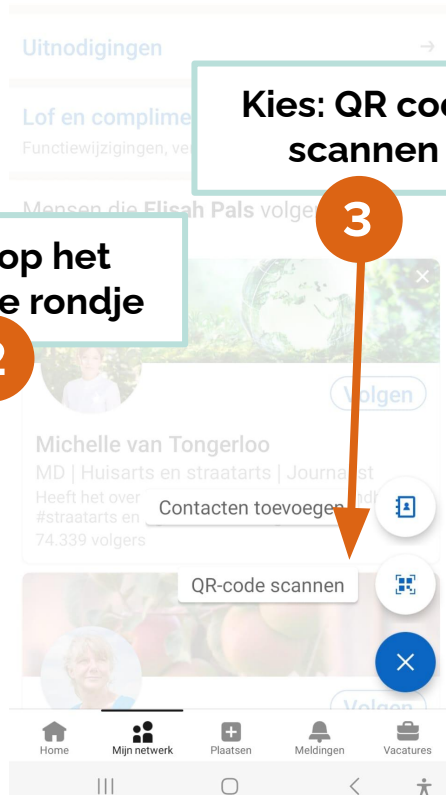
Uitnodigingen

Lof en complime

Functiewijzigingen, ve

Kies: QR cod scannen

Mensen die Elisah Pals volge

op het e rondje

2

3

Volgen

Michelle van Tongerloo

MD | Huisarts en straatarts | Journa st

Heeft het over

#straatarts en

74.339 volgers

Contacten toevoegen

QR-code scannen

Volgen

Home

Mijn netwerk

Plaatsen

Meldingen

Vacatures